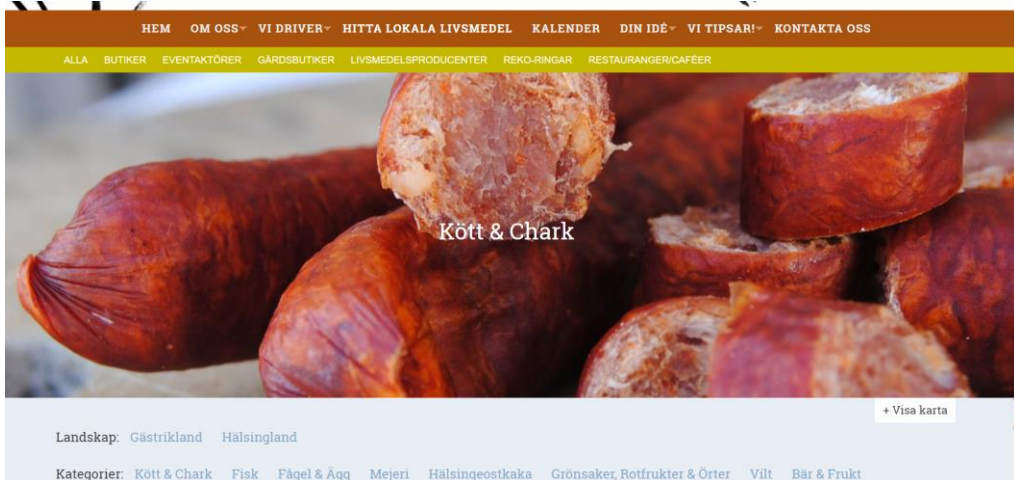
HEM OM OSS VI DRIVER HITTA LOKALA LIVSMEDEL KALENDER DIN IDÉ VI TIPSAR! KONTAKTA OSS

ALLA BUTIKER EVENTAKTÖRER GÅRDSBUTIKER LIVSMEDELSPRODUCENTER REKO-RINGAR RESTAURANGER/CAFÉER

Kött & Chark

+ Visa karta

Landskap: Gästrikland Hälsingland

Kategorier: Kött & Chark Fisk Fågel & Ägg Mejeri Hälsingeostkaka Grönsaker, Rotfrukter & Örter Vilt Bär & Frukt